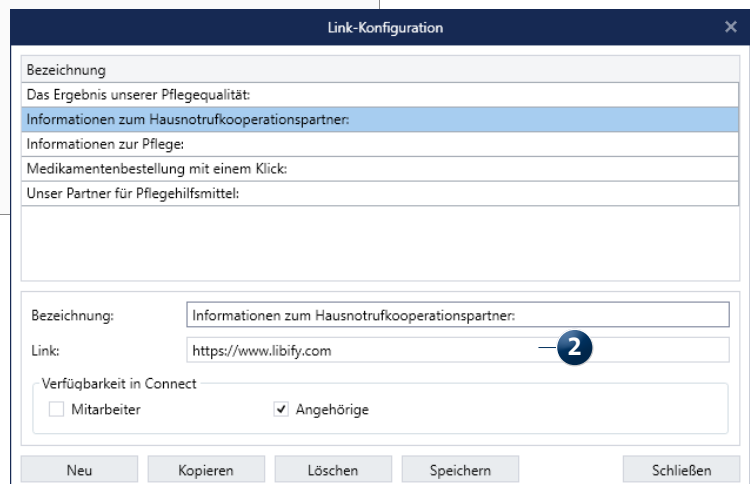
Link-Konfiguration

| Bezeichnung |
|---|
| Das Ergebnis unserer Pflegequalität: |
| Informationen zum Hausnotrufkooperationspartner: |
| Informationen zur Pflege: |
| Medikamentenbestellung mit einem Klick: |
| Unser Partner für Pflegehilfsmittel: |

Bezeichnung: Informationen zum Hausnotrufkooperationspartner:

Link: https://www.libify.com

2

Verfügbarkeit in Connect

Mitarbeiter

Angehörige

Neu Kopieren Löschen Speichern Schließen